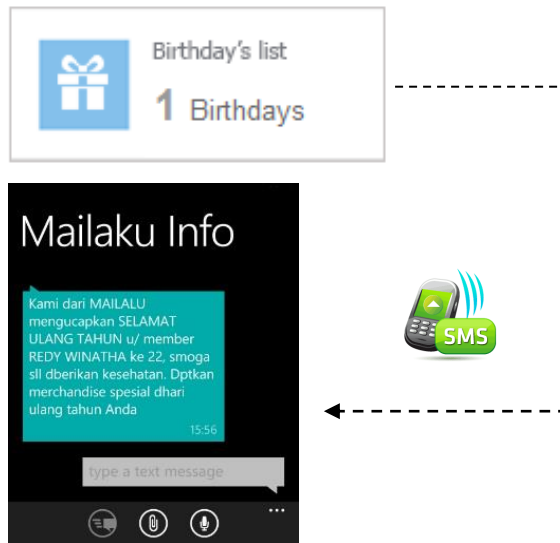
Birthday's list

1 Birthdays

Mailaku Info

Kami dari MAILALU mengucapkan SELAMAT ULANG TAHUN u/ member REDY WINATHA ke 22, smoga sll dberikan kesehatan. Dptkan merchandise spesial dhari ulang tahun Anda

15:56

type a text message

SMS